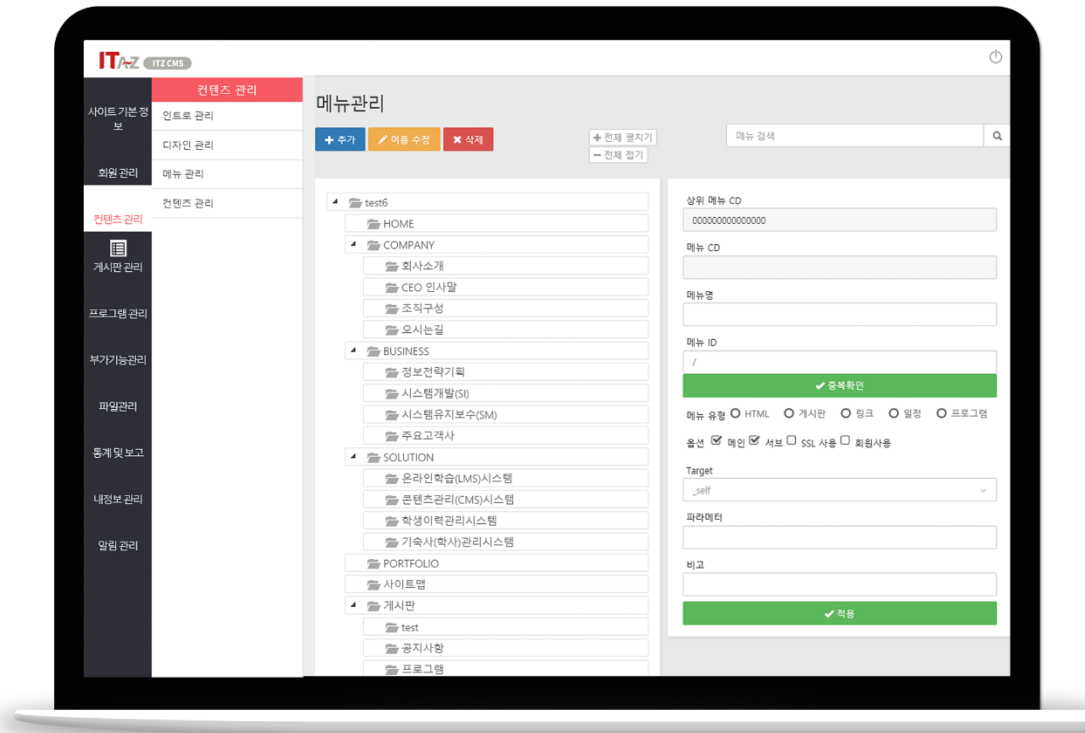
ITAZ ITZ CMS

사이트 기본 정보
회원 관리
컨텐츠 관리
게시판 관리
프로그램 관리
부가기능관리
파일관리
통계 및 보고
내정보 관리
알림 관리

컨텐츠 관리
인트로 관리
디자인 관리
메뉴 관리
컨텐츠 관리

메뉴관리

+ 추가
이름 수정
✖ 삭제
+ 전체 펼치기
− 전체 접기
메뉴 검색

test6
HOME
COMPANY
회사소개
CEO 인사말
조직구성
오시는길
BUSINESS
정보전략기획
시스템개발(SI)
시스템유지보수(SM)
주요고객사
SOLUTION
온라인학습(LMS)시스템
콘텐츠관리(CMS)시스템
학생이력관리시스템
기숙사(학사)관리시스템
PORTFOLIO
사이트맵
게시판
test
공지사항
프로그램

상위 메뉴 CD
000000000000000
메뉴 CD
메뉴명
메뉴 ID
/
✔ 중복확인
메뉴 유형 HTML 게시판 링크 일정 프로그램
옵션 메인 서브 SSL 사용 회원사용
Target
_self
파라메터
비고
✔ 적용